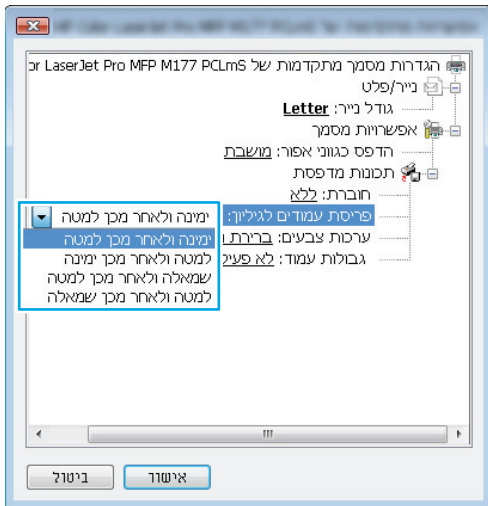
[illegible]

or LaserJet Pro MFP M177 PCLmS הגדרות מסמך מתקדמות של
נייר/פלט
גודל נייר: Letter
אפשרויות מסמך
הדפס כגווני אפור: מושבת
תכונות מדפסת
חוברת: ללא
פריסת עמודים לגיליון:
ערכות צבעים: ברירת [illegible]
גבולות עמוד: לא פעי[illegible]

ימינה ולאחר מכן למטה
ימינה ולאחר מכן למטה
למטה ולאחר מכן ימינה
שמאלה ולאחר מכן למטה
למטה ולאחר מכן שמאלה

III

אישור
ביטול